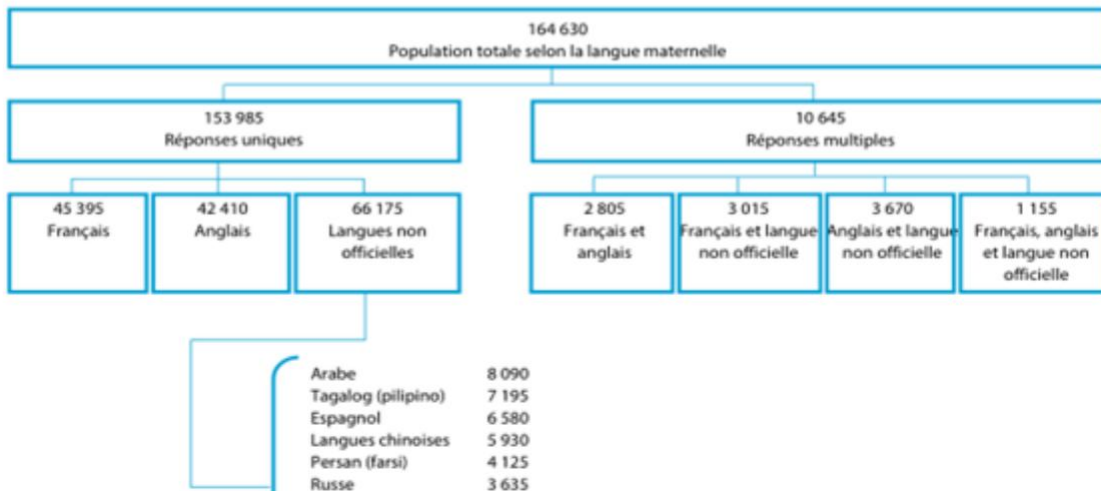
164 630
Population totale selon la langue maternelle

153 985
Réponses uniques

10 645
Réponses multiples

45 395
Français

42 410
Anglais

66 175
Langues non officielles

2 805
Français et anglais

3 015
Français et langue non officielle

3 670
Anglais et langue non officielle

1 155
Français, anglais et langue non officielle

| | |
|---|---|
| Arabe | 8 090 |
| Tagalog (pilipino) | 7 195 |
| Espagnol | 6 580 |
| Langues chinoises | 5 930 |
| Persan (farsi) | 4 125 |
| Russe | 3 635 |